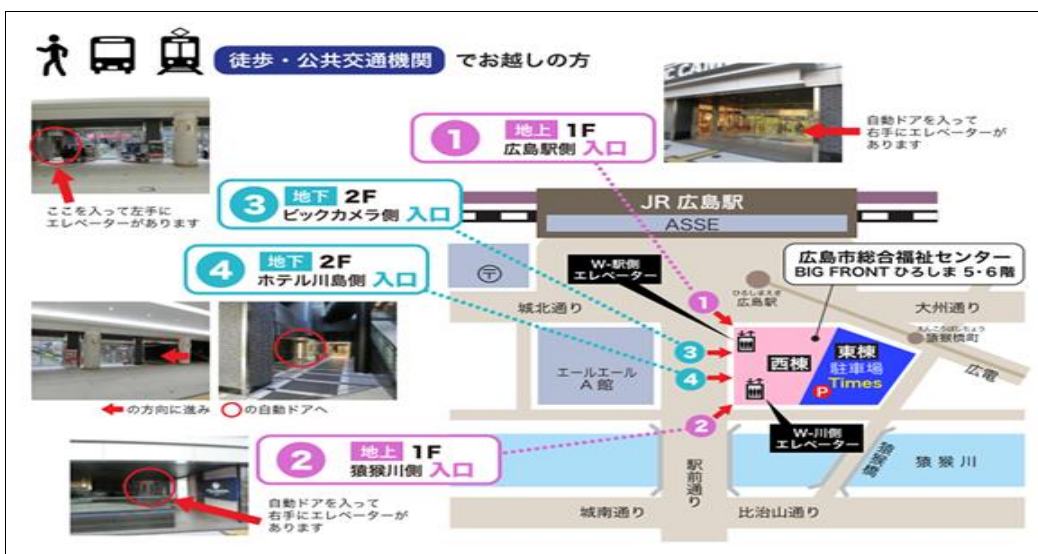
徒歩・公共交通機関 でお越しの方

ここを入って左手にエレベーターがあります

1 地上 1F 広島駅側 入口

自動ドアを入って右手にエレベーターがあります

3 地下 2F ビックカメラ側 入口

4 地下 2F ホテル川島側 入口

JR 広島駅
ASSE

広島市総合福祉センター
BIG FRONT ひろしま 5・6階

W-駅側エレベーター

ひろしまえき
広島駅

城北通り

大州通り

えんこうばしちょう
猿猴橋町

エールエール A 館

西棟

東棟
駐車場
Times

広電

の方向に進み の自動ドアへ

2 地上 1F 猿猴川側 入口

W-川側エレベーター

猿猴橋

猿 猴 川

駅前通り

自動ドアを入って右手にエレベーターがあります

城南通り

比治山通り